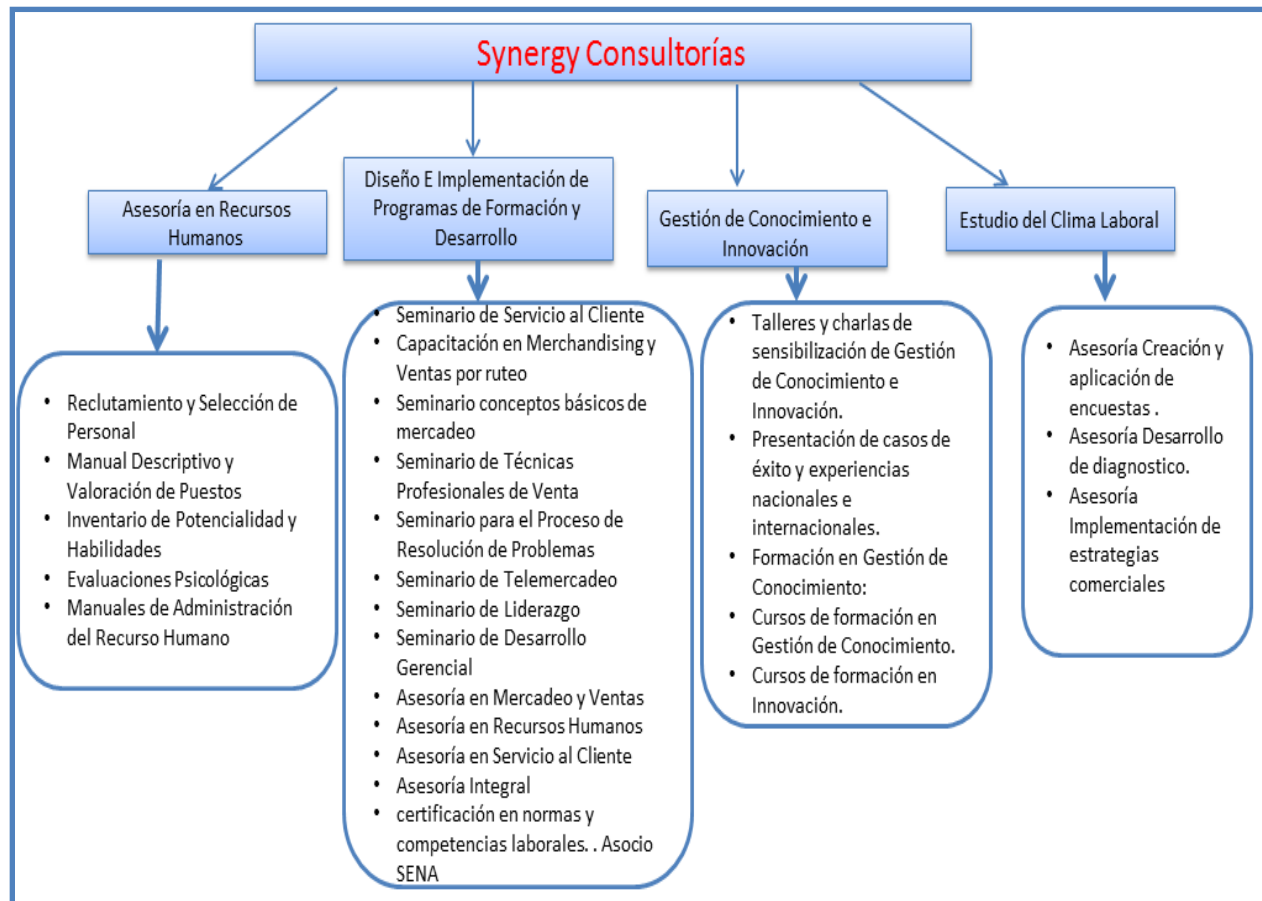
Synergy Consultorías

Asesoría en Recursos Humanos

- Reclutamiento y Selección de Personal
- Manual Descriptivo y Valoración de Puestos
- Inventario de Potencialidad y Habilidades
- Evaluaciones Psicológicas
- Manuales de Administración del Recurso Humano

Diseño E Implementación de Programas de Formación y Desarrollo

- Seminario de Servicio al Cliente
- Capacitación en Merchandising y Ventas por ruteo
- Seminario conceptos básicos de mercadeo
- Seminario de Técnicas Profesionales de Venta
- Seminario para el Proceso de Resolución de Problemas
- Seminario de Telemercadeo
- Seminario de Liderazgo
- Seminario de Desarrollo Gerencial
- Asesoría en Mercadeo y Ventas
- Asesoría en Recursos Humanos
- Asesoría en Servicio al Cliente
- Asesoría Integral
- certificación en normas y competencias laborales. . Asocio SENA

Gestión de Conocimiento e Innovación

- Talleres y charlas de sensibilización de Gestión de Conocimiento e Innovación.
- Presentación de casos de éxito y experiencias nacionales e internacionales.
- Formación en Gestión de Conocimiento:
- Cursos de formación en Gestión de Conocimiento.
- Cursos de formación en Innovación.

Estudio del Clima Laboral

- Asesoría Creación y aplicación de encuestas .
- Asesoría Desarrollo de diagnostico.
- Asesoría Implementación de estrategias comerciales